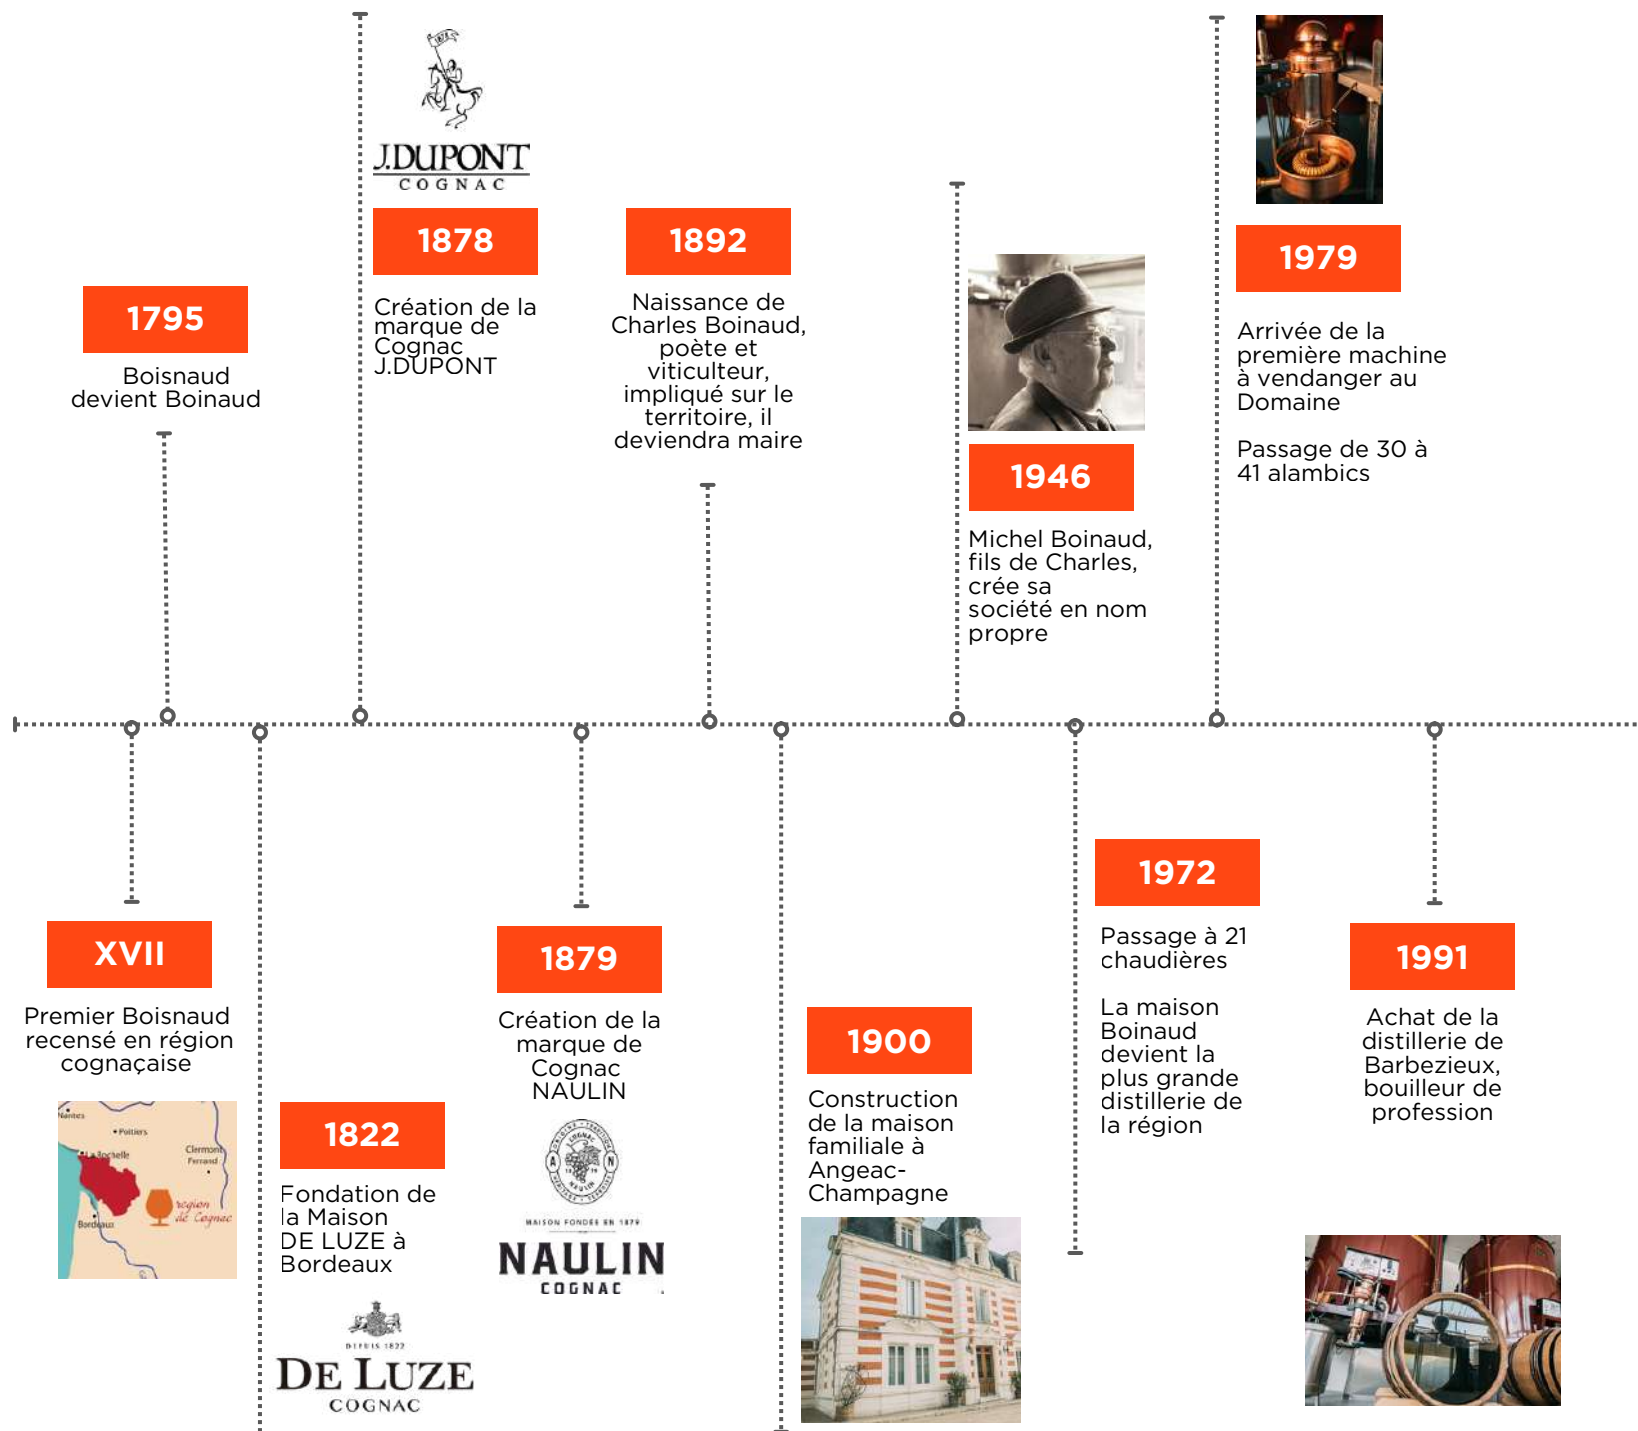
J.DUPONT
COGNAC

1795

Boisnaud devient Boinaud

1878

Création de la marque de Cognac J.DUPONT

1892

Naissance de Charles Boinaud, poète et viticulteur, impliqué sur le territoire, il deviendra maire

1946

Michel Boinaud, fils de Charles, crée sa société en nom propre

1979

Arrivée de la première machine à vendanger au Domaine

Passage de 30 à 41 alambics

XVII

Premier Boisnaud recensé en région cognaçaise

Nantes
Poitiers
La Rochelle
Clermont Ferrand
Bordeaux
région de Cognac

1822

Fondation de la Maison DE LUZE à Bordeaux

DEPUIS 1822
DE LUZE
COGNAC

1879

Création de la marque de Cognac NAULIN

MAISON FONDÉE EN 1879
NAULIN
COGNAC

1900

Construction de la maison familiale à Angeac-Champagne

1972

Passage à 21 chaudières

La maison Boinaud devient la plus grande distillerie de la région

1991

Achat de la distillerie de Barbezieux, bouilleur de profession